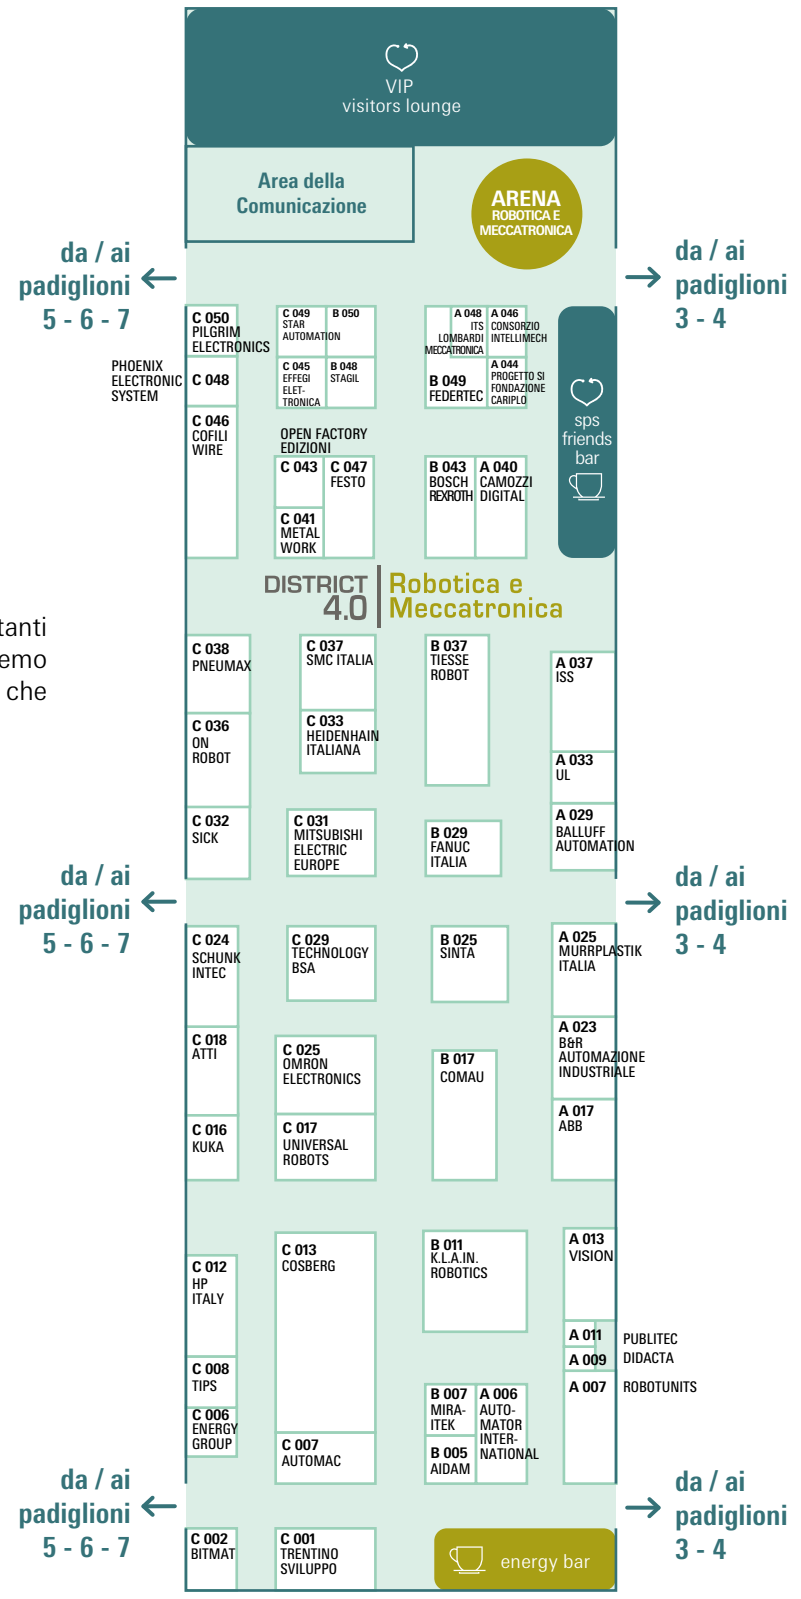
VIP
visitors lounge

Area della Comunicazione

ARENA
ROBOTICA E MECCATRONICA

da / ai padiglioni 5 - 6 - 7

da / ai padiglioni 3 - 4

C 050
PILGRIM ELECTRONICS

C 049
STAR AUTOMATION

B 050

A 048
ITS LOMBARDI MECCATRONICA

A 046
CONSORZIO INTELLIMECH

PHOENIX ELECTRONIC SYSTEM

C 048

C 045
EFFEGI ELET-TRONICA

B 048
STAGIL

B 049
FEDERTEC

A 044
PROGETTO SI FONDAZIONE CARIPLO

sps friends bar

C 046
COFILI WIRE

OPEN FACTORY EDIZIONI

C 043

C 047
FESTO

B 043
BOSCH REXROTH

A 040
CAMOZZI DIGITAL

C 041
METAL WORK

DISTRICT 4.0
Robotica e Meccatronica

tanti
emo
che

C 038
PNEUMAX

C 037
SMC ITALIA

B 037
TIESSE ROBOT

A 037
ISS

C 036
ON ROBOT

C 033
HEIDENHAIN ITALIANA

A 033
UL

C 032
SICK

C 031
MITSUBISHI ELECTRIC EUROPE

B 029
FANUC ITALIA

A 029
BALLUFF AUTOMATION

da / ai padiglioni 5 - 6 - 7

da / ai padiglioni 3 - 4

C 024
SCHUNK INTEC

C 029
TECHNOLOGY BSA

B 025
SINTA

A 025
MURRPLASTIK ITALIA

C 018
ATTI

C 025
OMRON ELECTRONICS

B 017
COMAU

A 023
B&R AUTOMAZIONE INDUSTRIALE

A 017
ABB

C 016
KUKA

C 017
UNIVERSAL ROBOTS

C 012
HP ITALY

C 013
COSBERG

B 011
K.L.A.IN. ROBOTICS

A 013
VISION

A 011
PUBLITEC

A 009
DIDACTA

A 007
ROBOTUNITS

C 008
TIPS

C 006
ENERGY GROUP

C 007
AUTOMAC

B 007
MIRA-ITEK

A 006
AUTO-MATOR INTER-NATIONAL

B 005
AIDAM

da / ai padiglioni 5 - 6 - 7

da / ai padiglioni 3 - 4

C 002
BITMAT

C 001
TRENTINO SVILUPPO

energy bar